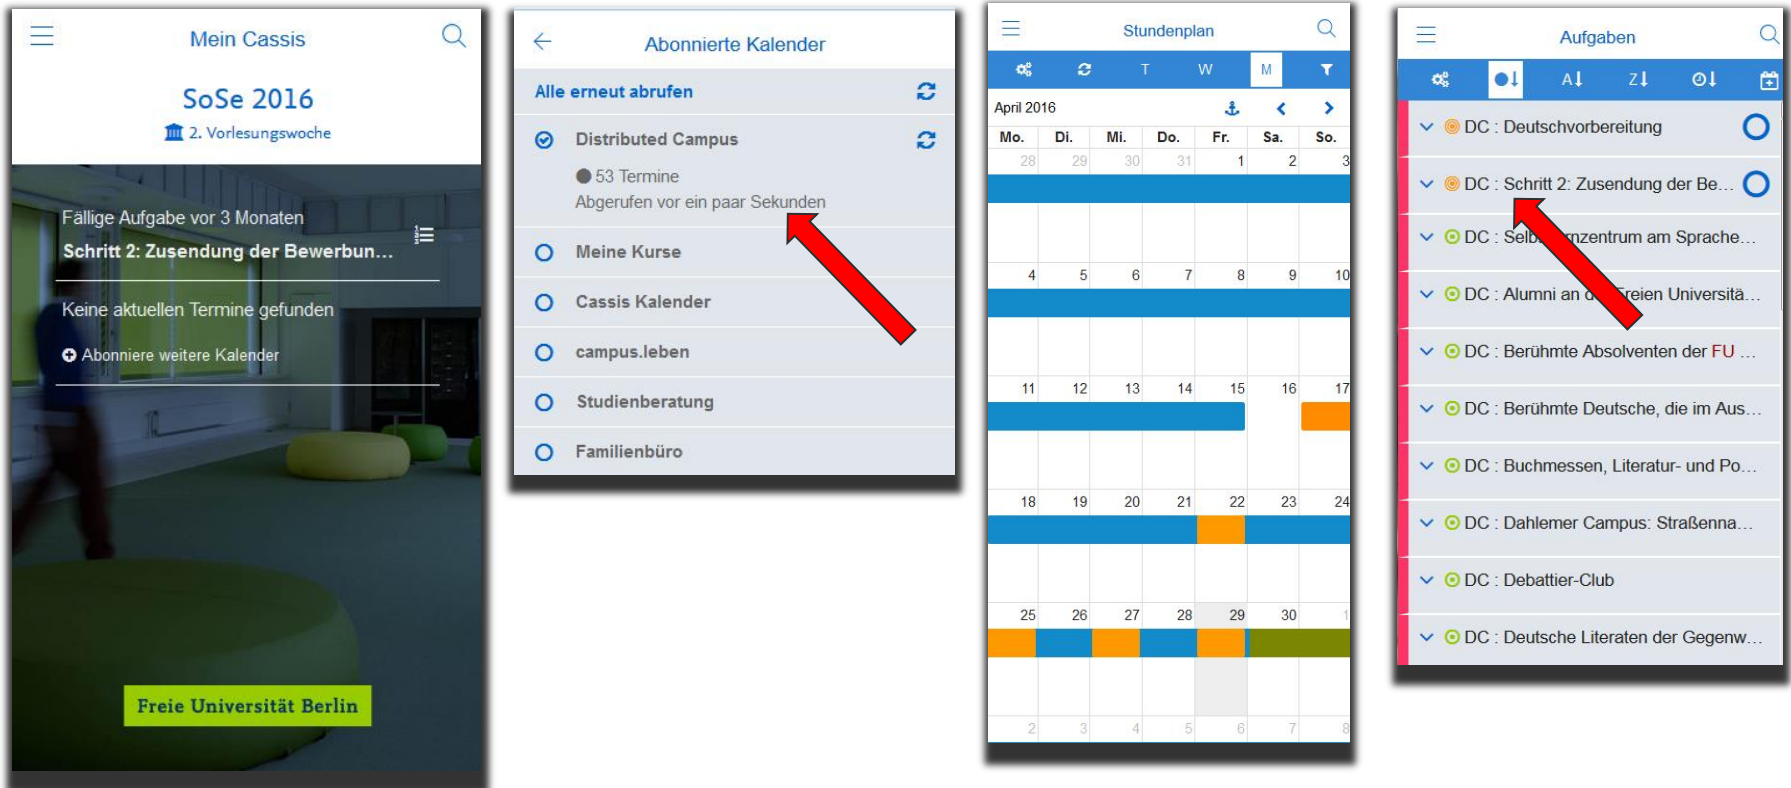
Mein Cassis

SoSe 2016

2. Vorlesungswoche

Fällige Aufgabe vor 3 Monaten

Schritt 2: Zusendung der Bewerbun...

Keine aktuellen Termine gefunden

Abonniere weitere Kalender

Freie Universität Berlin

Abonnierte Kalender

Alle erneut abrufen

Distributed Campus

53 Termine

Abgerufen vor ein paar Sekunden

Meine Kurse

Cassis Kalender

campus.leben

Studienberatung

Familienbüro

Stundenplan

T W M

April 2016

| Mo. | Di. | Mi. | Do. | Fr. | Sa. | So. |
|---|---|---|---|---|---|---|
| 28 | 29 | 30 | 31 | 1 | 2 | 3 |
| 4 | 5 | 6 | 7 | 8 | 9 | 10 |
| 11 | 12 | 13 | 14 | 15 | 16 | 17 |
| 18 | 19 | 20 | 21 | 22 | 23 | 24 |
| 25 | 26 | 27 | 28 | 29 | 30 | 1 |
| 2 | 3 | 4 | 5 | 6 | 7 | 8 |

Aufgaben

DC : Deutschvorbereitung

DC : Schritt 2: Zusendung der Be...

DC : Selb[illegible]nzentrum am Sprache...

DC : Alumni an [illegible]reien Universitä...

DC : Berühmte Absolventen der FU ...

DC : Berühmte Deutsche, die im Aus...

DC : Buchmessen, Literatur- und Po...

DC : Dahlemer Campus: Straßenna...

DC : Debattier-Club

DC : Deutsche Literaten der Gegenw...